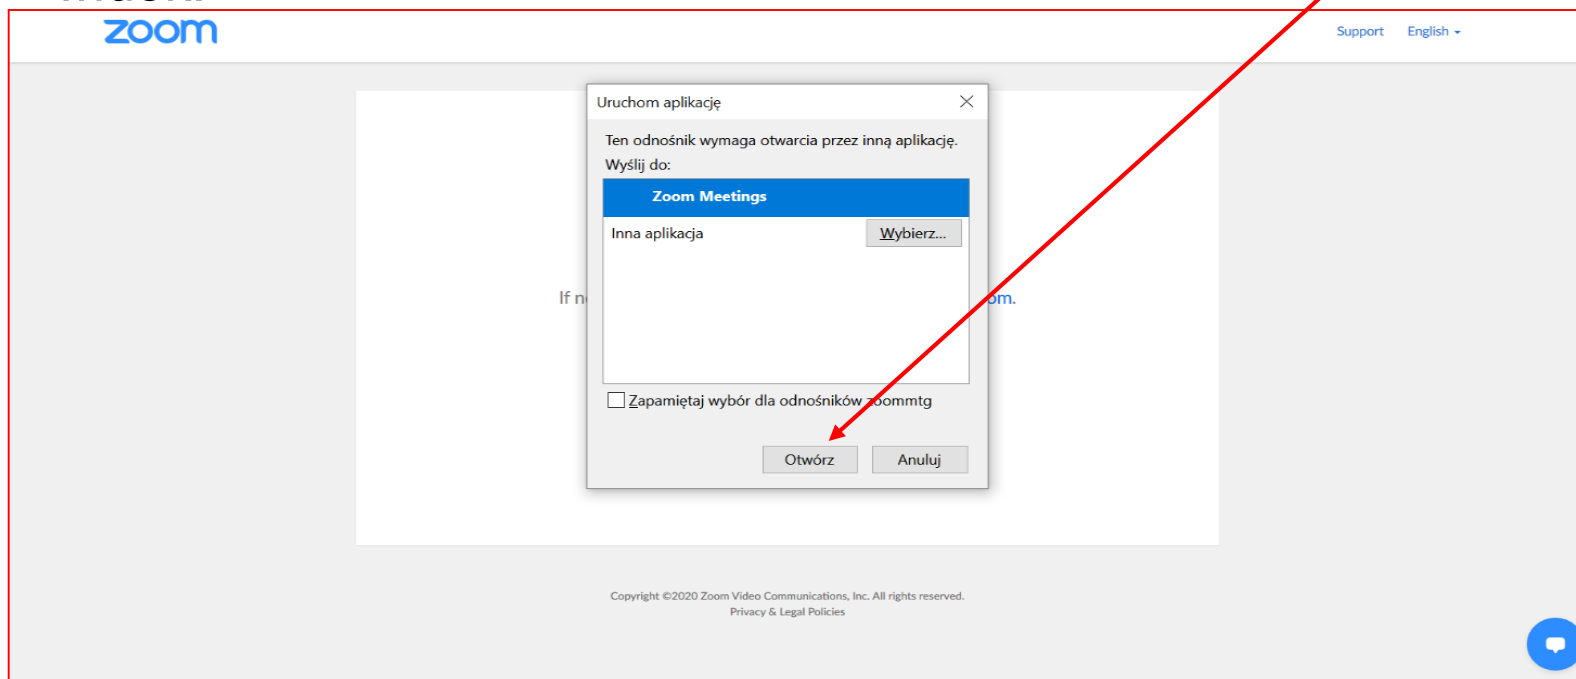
zoom

Support English

Uruchom aplikację

Ten odnośnik wymaga otwarcia przez inną aplikację.
Wyślij do:

Zoom Meetings

Inna aplikacja Wybierz...

If n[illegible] om.

Zapamiętaj wybór dla odnośników zoommtg

Otwórz Anuluj

Copyright ©2020 Zoom Video Communications, Inc. All rights reserved.
Privacy & Legal Policies